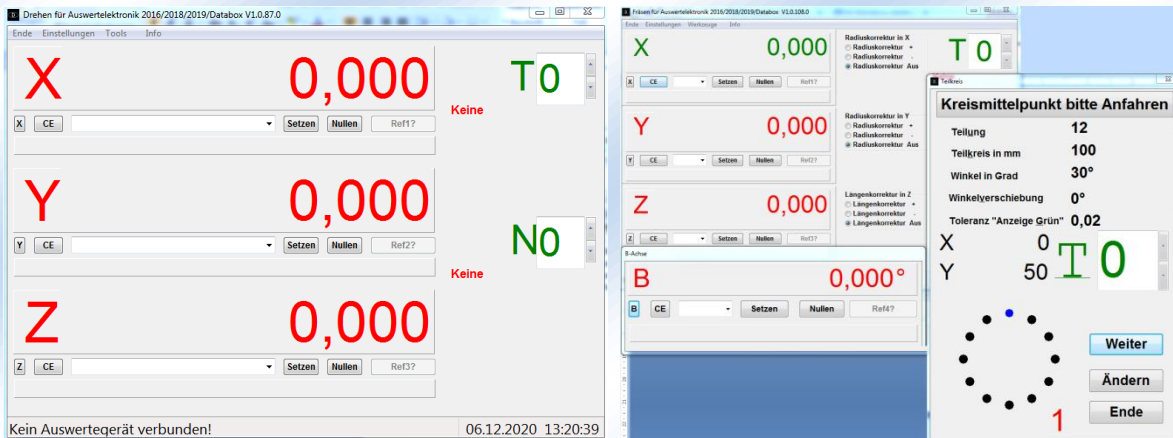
Drehen für Auswertelektronik 2016/2018/2019/Databox V1.0.87.0

Ende Einstellungen Tools Info

X 0,000

T0

X CE Setzen Nullen Ref1?

Keine

Y 0,000

N0

Y CE Setzen Nullen Ref2?

Keine

Z 0,000

Z CE Setzen Nullen Ref3?

Kein Auswertegerät verbunden! 06.12.2020 13:20:39

Fräsen für Auswertelektronik 2016/2018/2019/Databox V1.0.108.0

Ende Einstellungen Werkzeuge Info

X 0,000

Radiuskorrektur in X
Radiuskorrektur +
Radiuskorrektur -
Radiuskorrektur Aus

T0

X CE Setzen Nullen Ref1?

Y 0,000

Radiuskorrektur in Y
Radiuskorrektur +
Radiuskorrektur -
Radiuskorrektur Aus

Y CE Setzen Nullen Ref2?

Z 0,000

Längenkorrektur in Z
Längenkorrektur +
Längenkorrektur -
Längenkorrektur Aus

Z CE Setzen Nullen Ref3?

B-Achse

B 0,000°

B CE Setzen Nullen Ref4?

Teilkreis

Kreismittelpunkt bitte Anfahren

Teilung 12
Teilkreis in mm 100
Winkel in Grad 30°
Winkelverschiebung 0°
Toleranz "Anzeige Grün" 0,02

X 0
Y 50

T0

Weiter

Ändern

Ende

1